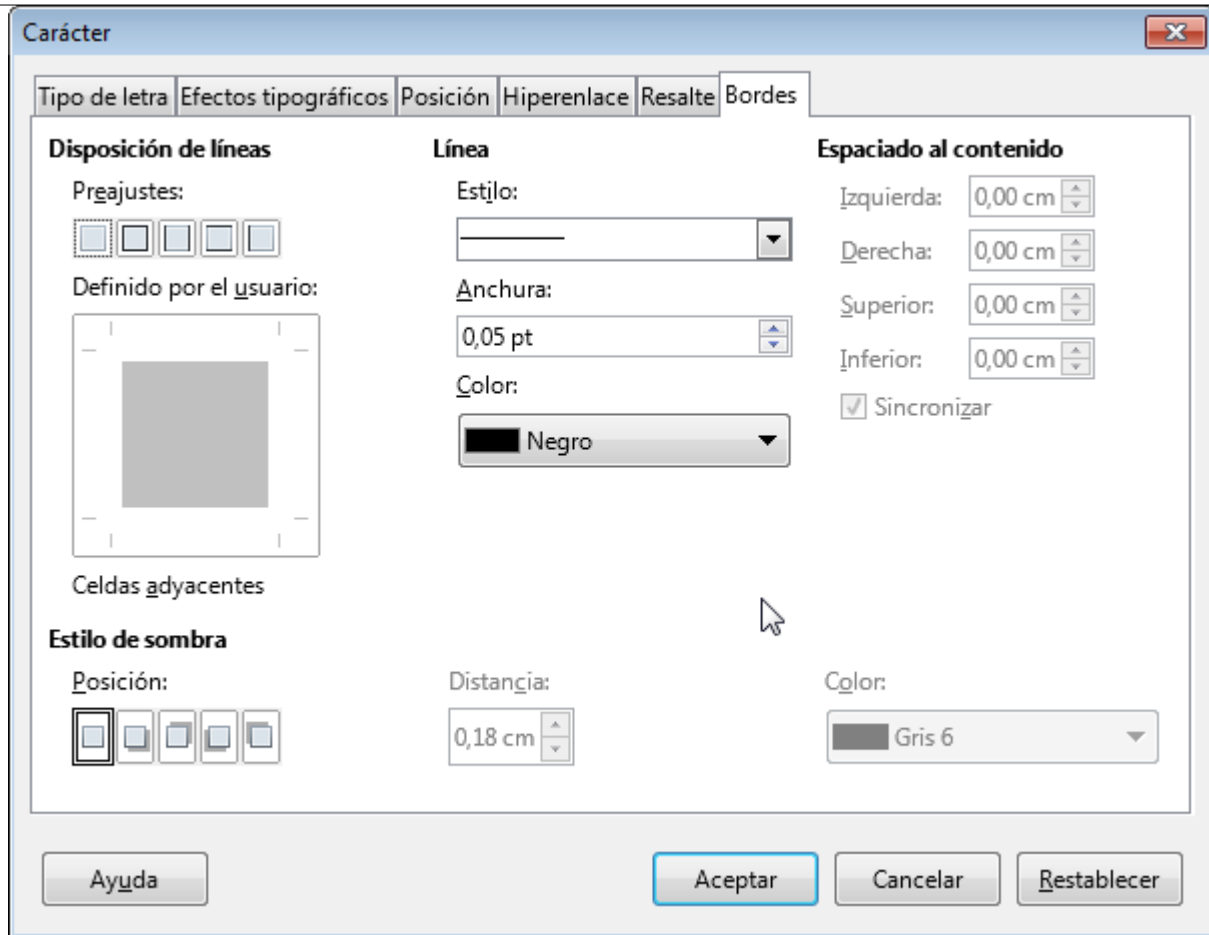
Carácter

Tipo de letra | Efectos tipográficos | Posición | Hiperenlace | Resalte | Bordes

Disposición de líneas

Preajustes:

Definido por el usuario:

Celdas adyacentes

Línea

Estilo:

Anchura:

0,05 pt

Color:

Negro

Espaciado al contenido

Izquierda: 0,00 cm

Derecha: 0,00 cm

Superior: 0,00 cm

Inferior: 0,00 cm

Sincronizar

Estilo de sombra

Posición:

Distancia:

0,18 cm

Color:

Gris 6

Ayuda

Aceptar

Cancelar

Restablecer